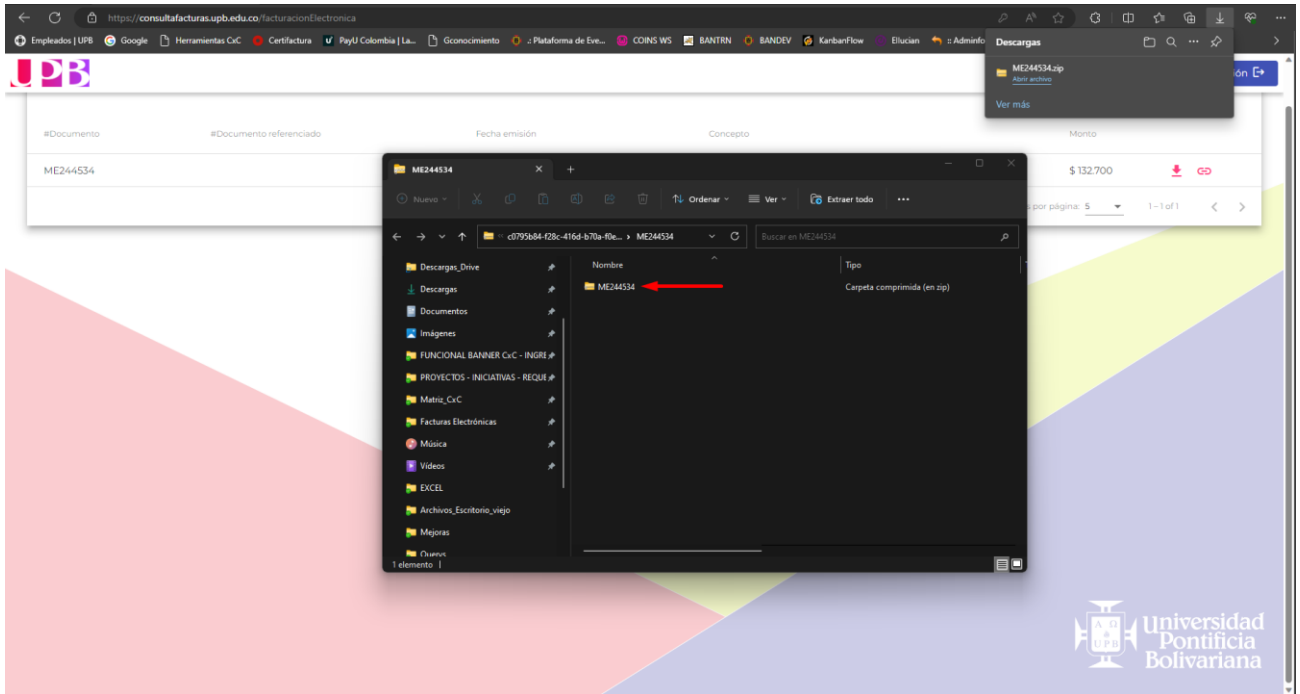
https://consultafacturas.upb.edu.co/facturacionElectronica

Empleados | UPB Google Herramientas CxC Certifactura PayU Colombia | La... Gconocimiento .: Plataforma de Eve... COINS WS BANTRN BANDEV KanbanFlow Ellucian :: Adminfo

Descargas
ME244534.zip
Abrir archivo
Ver más

UPB

ón

| #Documento | #Documento referenciado | Fecha emisión | Concepto | Monto |
|---|---|---|---|---|
| ME244534 | | | | $ 132.700 |

s por página: 5 1 - 1 of 1

ME244534
Nuevo Ordenar Ver Extraer todo ...
c0795b84-f28c-416d-b70a-f0e... › ME244534
Buscar en ME244534

Descargas_Drive
Descargas
Documentos
Imágenes
FUNCIONAL BANNER CxC - INGRE
PROYECTOS - INICIATIVAS - REQUE
Matriz_CxC
Facturas Electrónicas
Música
Vídeos
EXCEL
Archivos_Escritorio_viejo
Mejoras
Querys

Nombre Tipo
ME244534 Carpeta comprimida (en zip)

1 elemento |

Universidad Pontificia Bolivariana
UPB